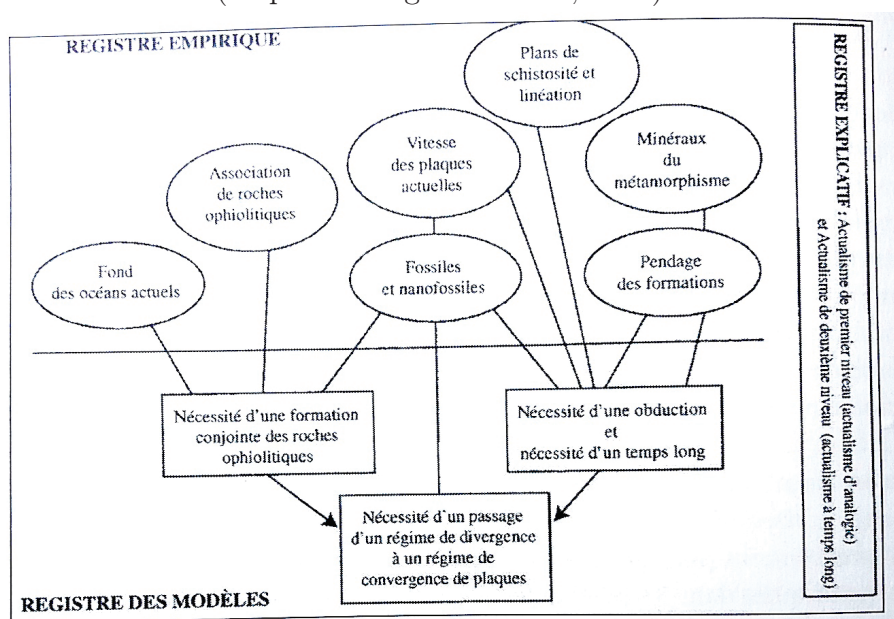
REGISTRE EMPIRIQUE

Plans de schistosité et linéation

Association de roches ophiolitiques

Vitesse des plaques actuelles

Minéraux du métamorphisme

Fond des océans actuels

Fossiles et nanofossiles

Pendage des formations

Nécessité d'une formation conjointe des roches ophiolitiques

Nécessité d'une obduction et nécessité d'un temps long

Nécessité d'un passage d'un régime de divergence à un régime de convergence de plaques

REGISTRE DES MODÈLES

REGISTRE EXPLICATIF : Actualisme de premier niveau (actualisme d'analogie) et Actualisme de deuxième niveau (actualisme à temps long)